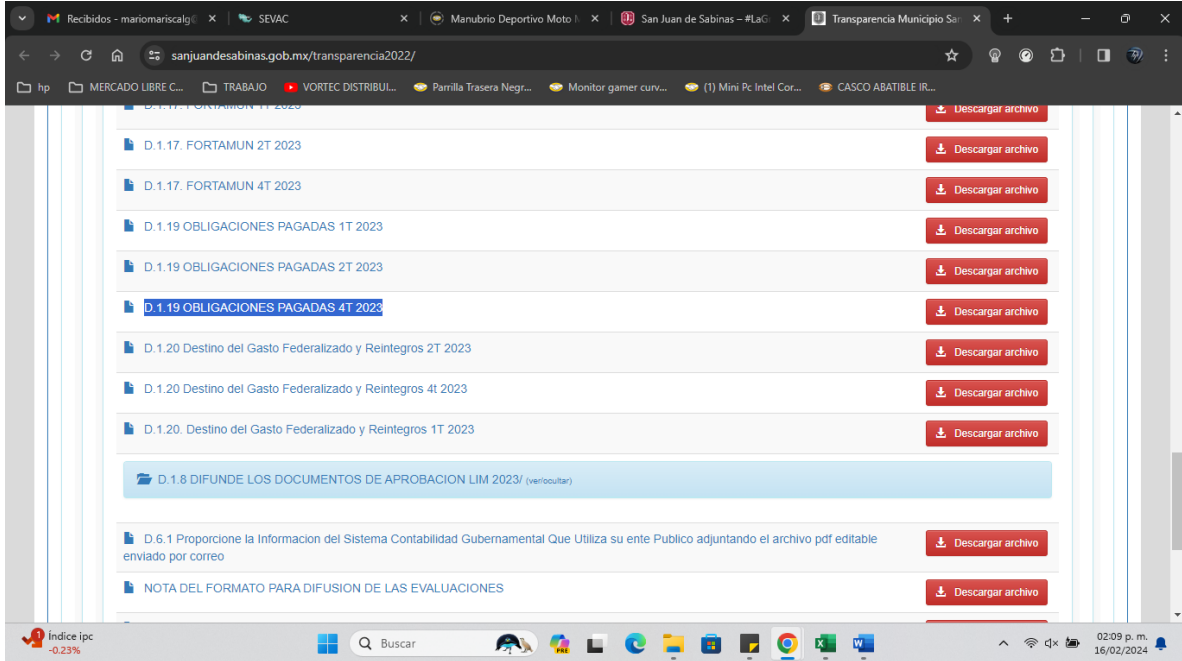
Recibidos - mariomariscalg
SEVAC
Manubrio Deportivo Moto
San Juan de Sabinas – #LaG
Transparencia Municipio Sa
sanjuandesabinas.gob.mx/transparencia2022/
hp
MERCADO LIBRE C...
TRABAJO
VORTEC DISTRIBUI...
Parrilla Trasera Negr...
Monitor gamer curv...
(1) Mini Pc Intel Cor...
CASCO ABATIBLE IR...

D.1.17. FORTAMUN 1T 2023 Descargar archivo
D.1.17. FORTAMUN 2T 2023 Descargar archivo
D.1.17. FORTAMUN 4T 2023 Descargar archivo
D.1.19 OBLIGACIONES PAGADAS 1T 2023 Descargar archivo
D.1.19 OBLIGACIONES PAGADAS 2T 2023 Descargar archivo
D.1.19 OBLIGACIONES PAGADAS 4T 2023 Descargar archivo
D.1.20 Destino del Gasto Federalizado y Reintegros 2T 2023 Descargar archivo
D.1.20 Destino del Gasto Federalizado y Reintegros 4t 2023 Descargar archivo
D.1.20. Destino del Gasto Federalizado y Reintegros 1T 2023 Descargar archivo
D.1.8 DIFUNDE LOS DOCUMENTOS DE APROBACION LIM 2023/ (ver/ocultar)
D.6.1 Proporcione la Informacion del Sistema Contabilidad Gubernamental Que Utiliza su ente Publico adjuntando el archivo pdf editable enviado por correo Descargar archivo
NOTA DEL FORMATO PARA DIFUSION DE LAS EVALUACIONES Descargar archivo

Índice ipc
-0.23%
Buscar
02:09 p. m.
16/02/2024